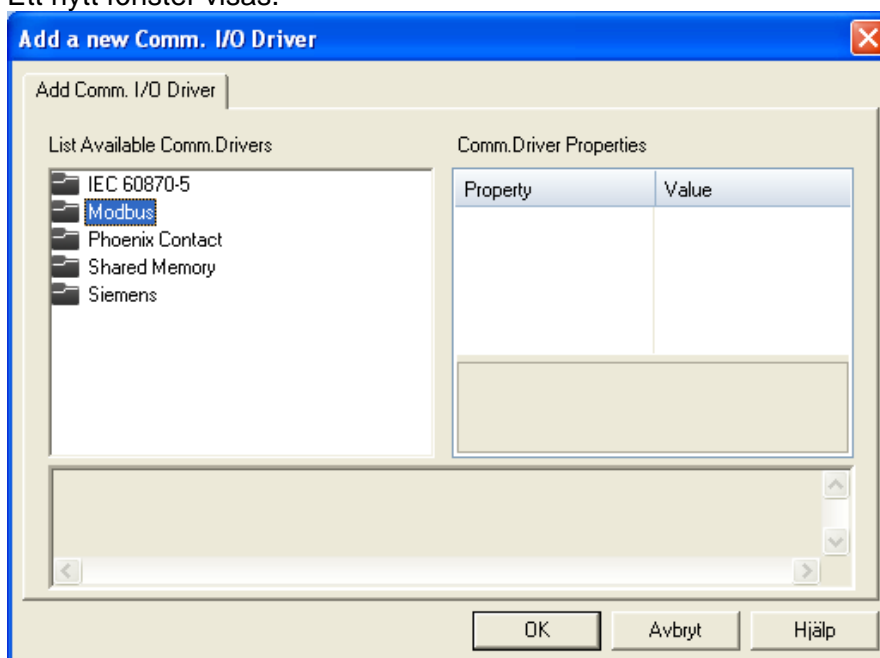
Ett nytt fönster visas.

Add a new Comm. I/O Driver

Add Comm. I/O Driver

List Available Comm.Drivers

IEC 60870-5
Modbus
Phoenix Contact
Shared Memory
Siemens

Comm.Driver Properties

| Property | Value |
|---|---|

OK
Avbryt
Hjälp